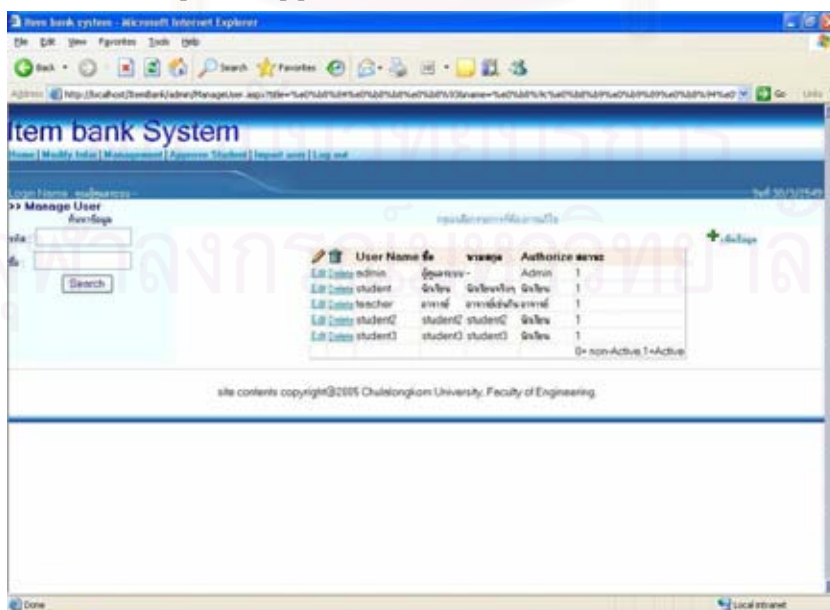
Item bank system - Microsoft Internet Explorer
File Edit View Favorites Tools Help
Back Search Favorites
Address http://localhost/Itembank/admin/ManageUser.aspx?title=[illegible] Go Links

Item bank System
Home | Modify Infor | Management | Approve Student | Import user | Log out

Login Name : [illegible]
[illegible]

>> Manage User
ค้นหาข้อมูล
รหัส :
ชื่อ :
Search

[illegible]
เพิ่มข้อมูล

| | User Name | ชื่อ | นามสกุล | Authorize | สถานะ |
|---|---|---|---|---|---|
| Edit Delete | admin | ผู้ดูแลระบบ | - | Admin | 1 |
| Edit Delete | student | นักเรียน | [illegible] | นักเรียน | 1 |
| Edit Delete | teacher | อาจารย์ | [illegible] | อาจารย์ | 1 |
| Edit Delete | student2 | student2 | student2 | นักเรียน | 1 |
| Edit Delete | student3 | student3 | student3 | นักเรียน | 1 |

0= non-Active,1=Active

site contents copyright@2005 Chulalongkorn University, Faculty of Engineering

Done
Local intranet